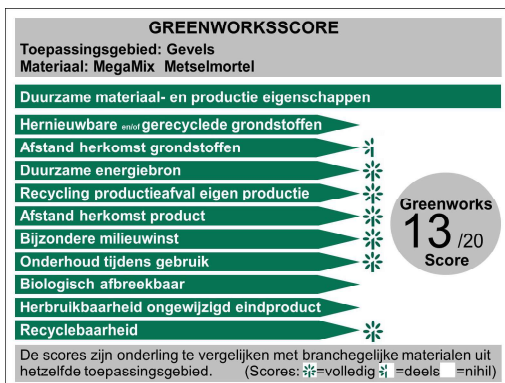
GREENWORKSSCORE
Toepassingsgebied: Gevels
Materiaal: MegaMix Metselmortel

Duurzame materiaal- en productie eigenschappen

Hernieuwbare en/of gerecyclede grondstoffen

Afstand herkomst grondstoffen

Duurzame energiebron

Recycling productieafval eigen productie

Afstand herkomst product

Bijzondere milieuwinst

Onderhoud tijdens gebruik

Biologisch afbreekbaar

Herbruikbaarheid ongewijzigd eindproduct

Recyclebaarheid

Greenworks
13 /20
Score

De scores zijn onderling te vergelijken met branchegelijke materialen uit hetzelfde toepassingsgebied. (Scores: =volledig =deels =nihil)